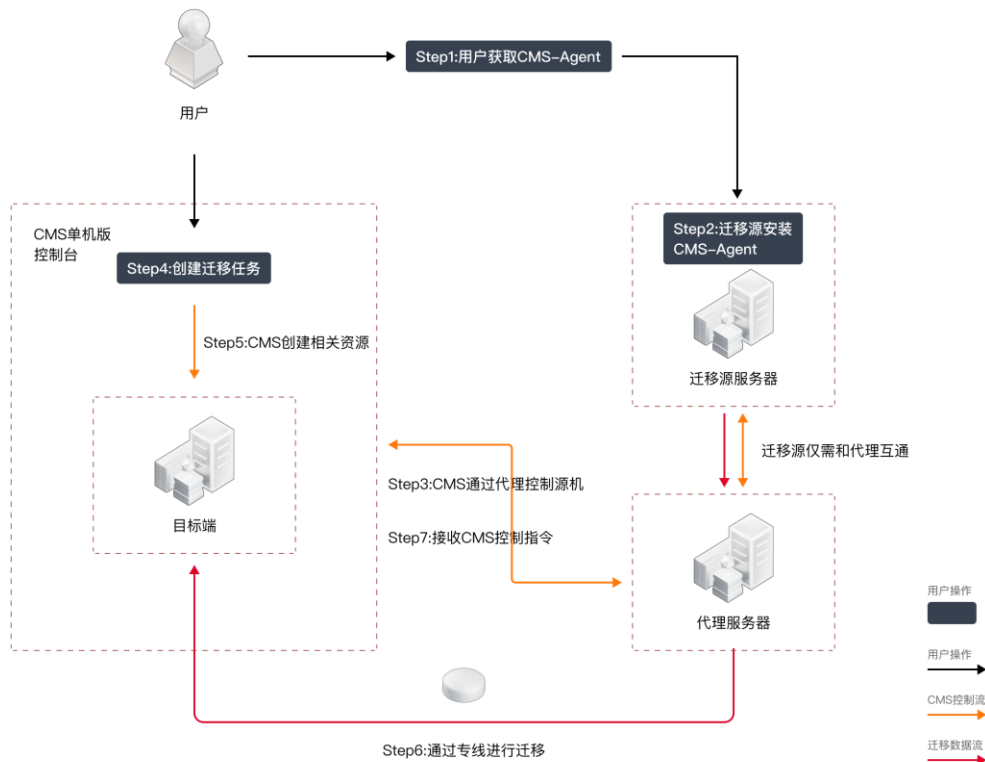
用户

Step1:用户获取CMS-Agent

CMS单机版
控制台

Step4:创建迁移任务

Step5:CMS创建相关资源

目标端

Step2:迁移源安装
CMS-Agent

迁移源服务器

迁移源仅需和代理互通

Step3:CMS通过代理控制源机

Step7:接收CMS控制指令

代理服务器

Step6:通过专线进行迁移

用户操作

用户操作

CMS控制流

迁移数据流